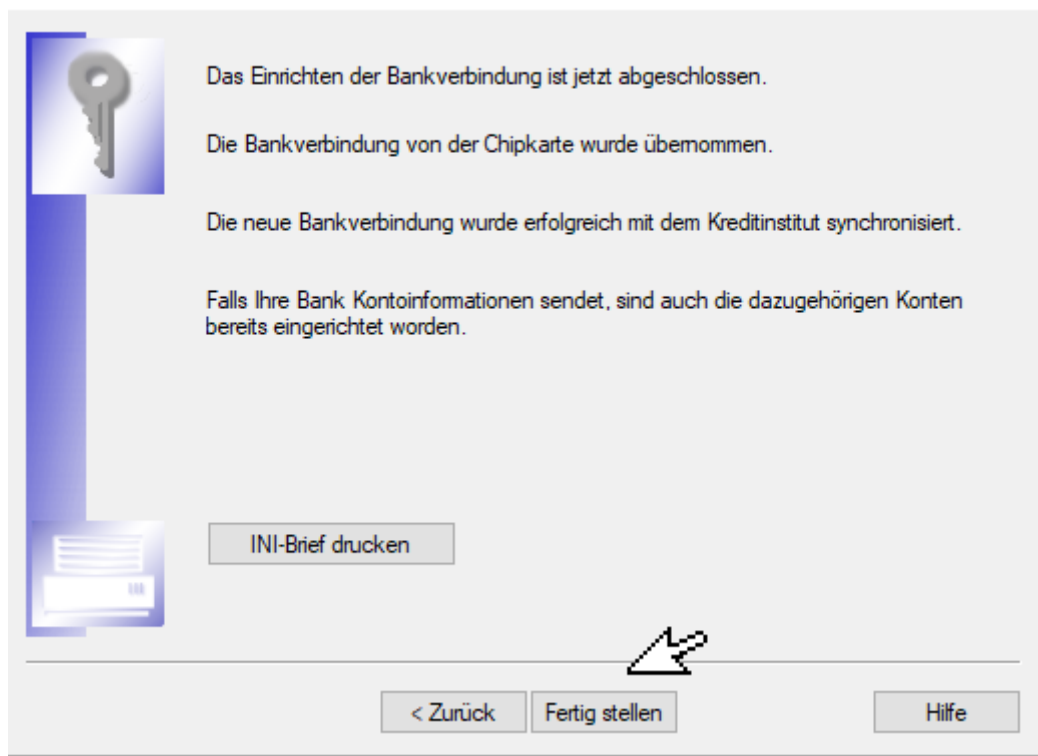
Das Einrichten der Bankverbindung ist jetzt abgeschlossen.

Die Bankverbindung von der Chipkarte wurde übernommen.

Die neue Bankverbindung wurde erfolgreich mit dem Kreditinstitut synchronisiert.

Falls Ihre Bank Kontoinformationen sendet, sind auch die dazugehörigen Konten bereits eingerichtet worden.

INI-Brief drucken

< Zurück

Fertig stellen

Hilfe